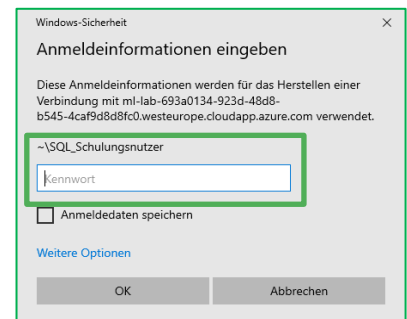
Windows-Sicherheit ×

Anmeldeinformationen eingeben

Diese Anmeldeinformationen werden für das Herstellen einer Verbindung mit ml-lab-693a0134-923d-48d8-b545-4caf9d8d8fc0.westeurope.cloudapp.azure.com verwendet.

~\SQL_Schulungsnutzer

Kennwort

Anmeldedaten speichern

Weitere Optionen

OK

Abbrechen